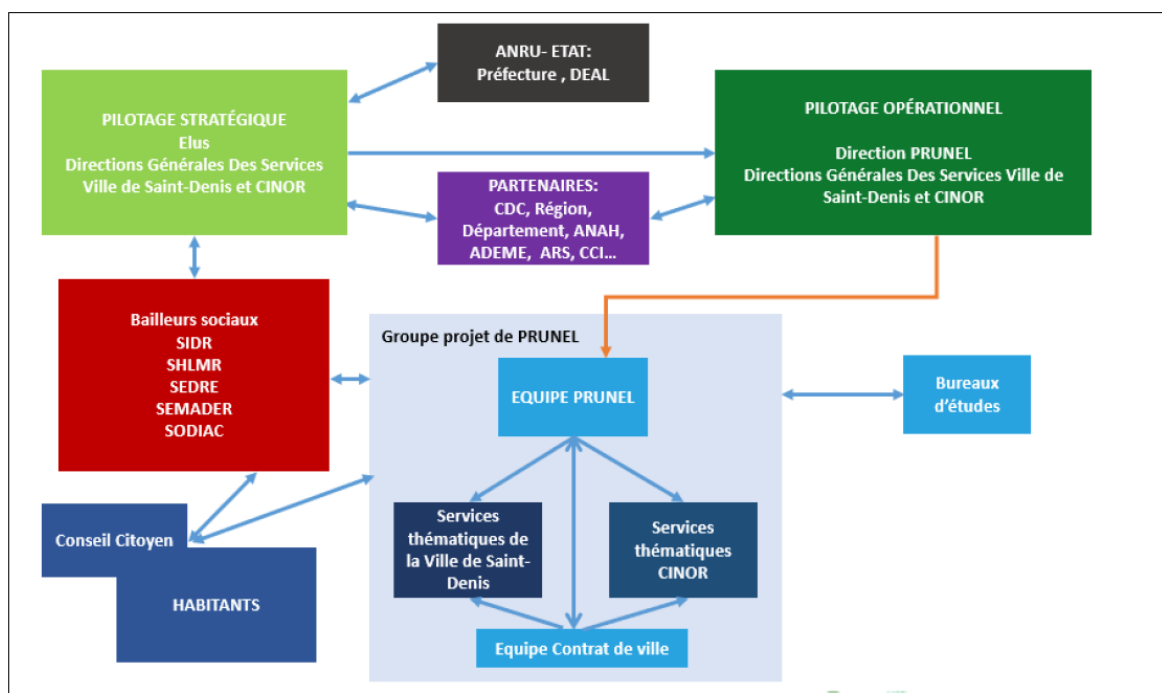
ANRU- ETAT:
Préfecture , DEAL

PILOTAGE STRATÉGIQUE
Elus
Directions Générales Des Services
Ville de Saint-Denis et CINOR

PILOTAGE OPÉRATIONNEL

Direction PRUNEL
Directions Générales Des Services Ville de Saint-Denis et CINOR

PARTENAIRES:
CDC, Région,
Département, ANAH,
ADEME, ARS, CCI…

Bailleurs sociaux
SIDR
SHLMR
SEDRE
SEMADER
SODIAC

Groupe projet de PRUNEL

EQUIPE PRUNEL

Bureaux d'études

Conseil Citoyen

HABITANTS

Services thématiques de la Ville de Saint-Denis

Services thématiques CINOR

Equipe Contrat de ville